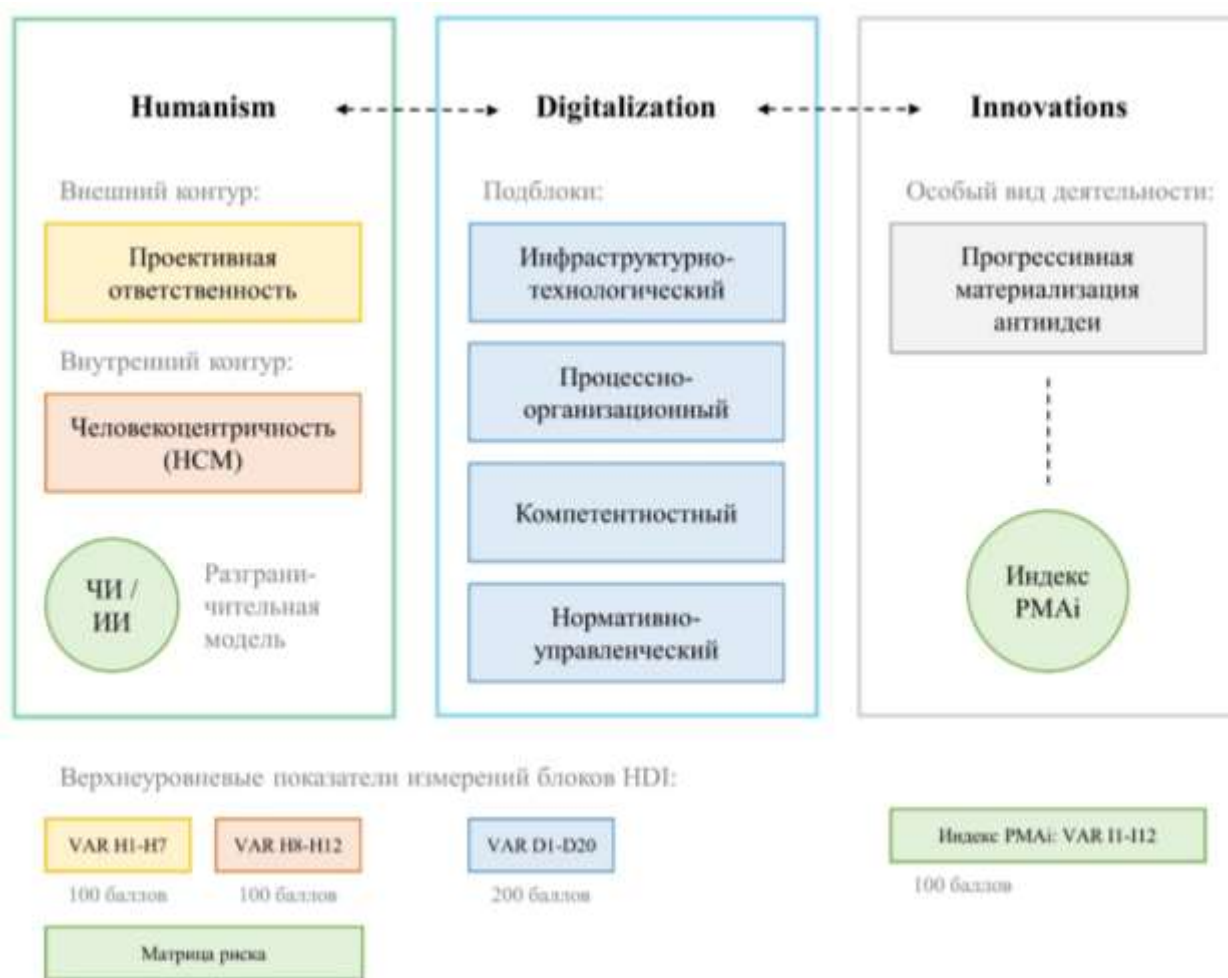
Humanism

Digitalization

Innovations

Внешний контур:

Проективная ответственность

Внутренний контур:

Человекоцентричность (HCM)

ЧИ / ИИ

Разграничительная модель

Подблоки:

Инфраструктурно-технологический

Процессно-организационный

Компетентностный

Нормативно-управленческий

Особый вид деятельности:

Прогрессивная материализация антиидеи

Индекс PMAi

Верхнеуровневые показатели измерений блоков HDI:

VAR H1-H7

100 баллов

VAR H8-H12

100 баллов

VAR D1-D20

200 баллов

Индекс PMAi: VAR I1-I12

100 баллов

Матрица риска